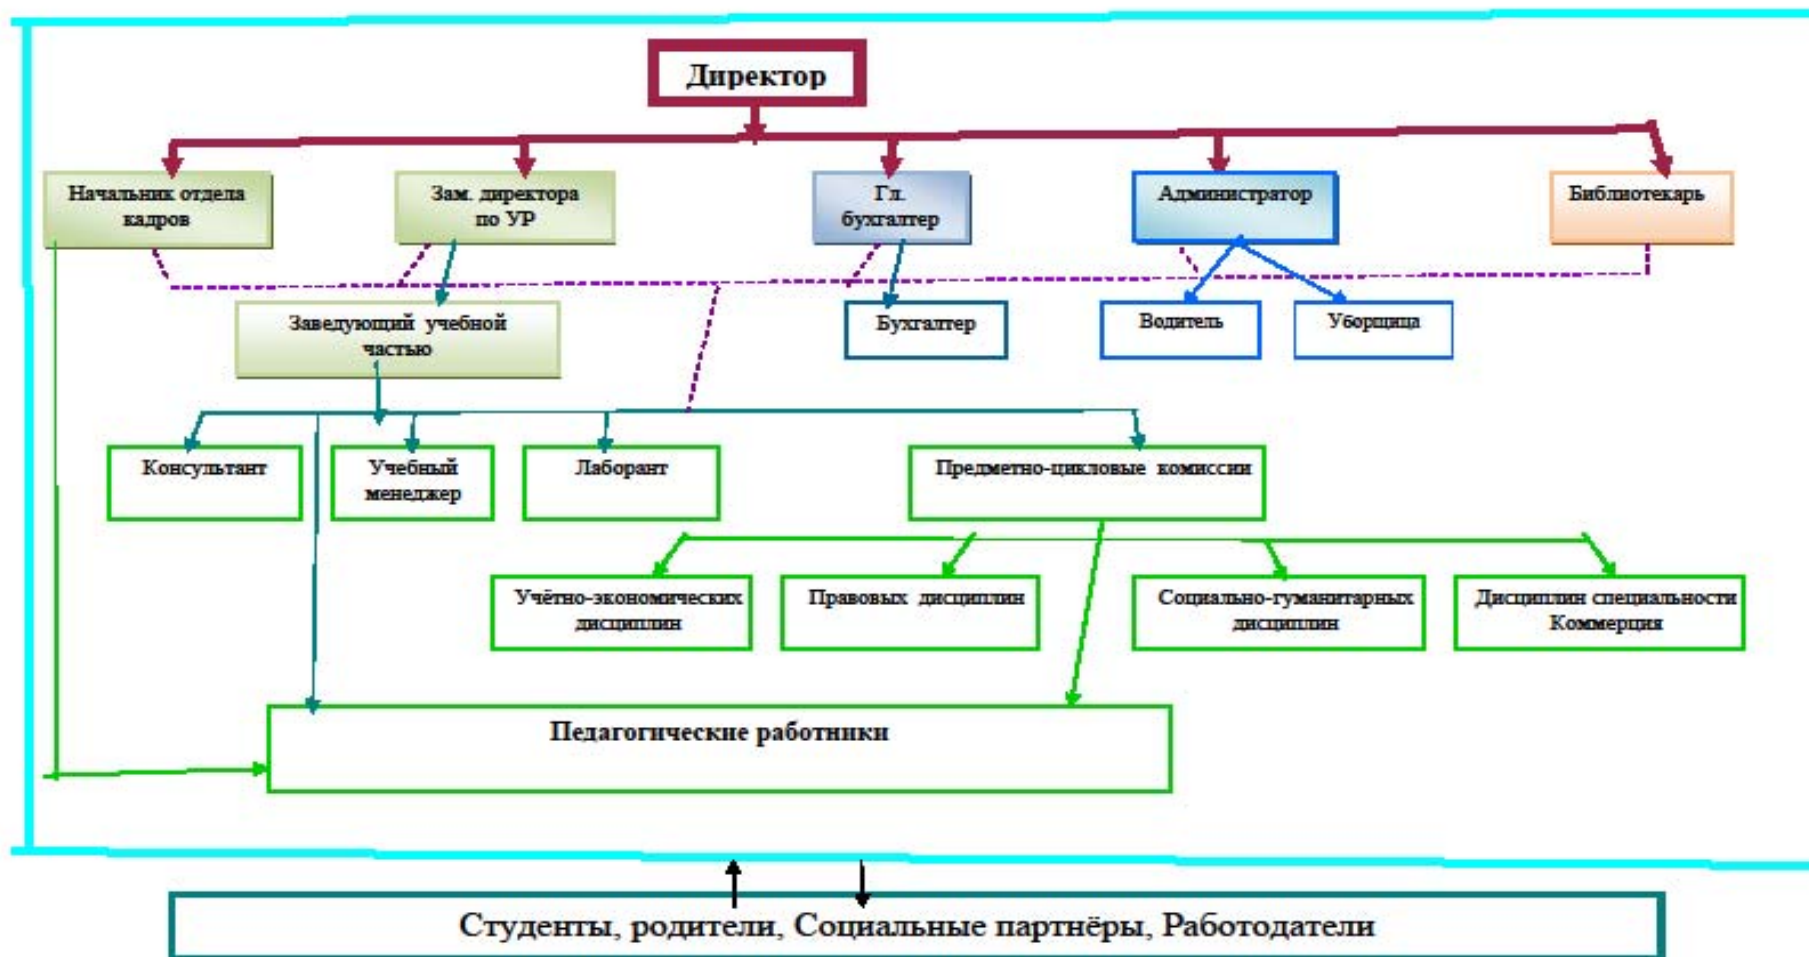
Директор

Начальник отдела кадров

Зам. директора по УР

Гл. бухгалтер

Администратор

Библиотекарь

Заведующий учебной частью

Бухгалтер

Водитель

Уборщица

Консультант

Учебный менеджер

Лаборант

Предметно-цикловые комиссии

Учётно-экономических дисциплин

Правовых дисциплин

Социально-гуманитарных дисциплин

Дисциплин специальности Коммерция

Педагогические работники

Студенты, родители, Социальные партнёры, Работодатели